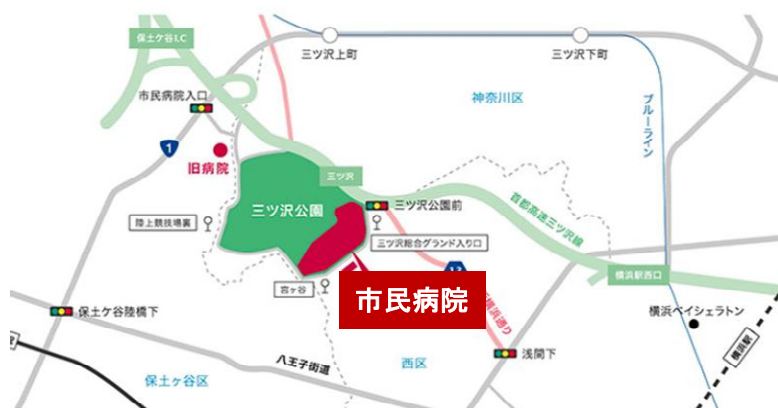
保土ケ谷I.C
三ツ沢上町
三ツ沢下町
市民病院入口
神奈川区
ブルーライン
1
旧病院
三ツ沢
三ツ沢公園
三ツ沢公園前
首都高速三ツ沢線
陸上競技場前
三ツ沢総合グランド入り口
13
横浜駅西口
宮ヶ谷
市民病院
横浜通り
保土ケ谷陸橋下
横浜ベイシェラトン
浅間下
八王子街道
西区
保土ヶ谷区
横浜駅